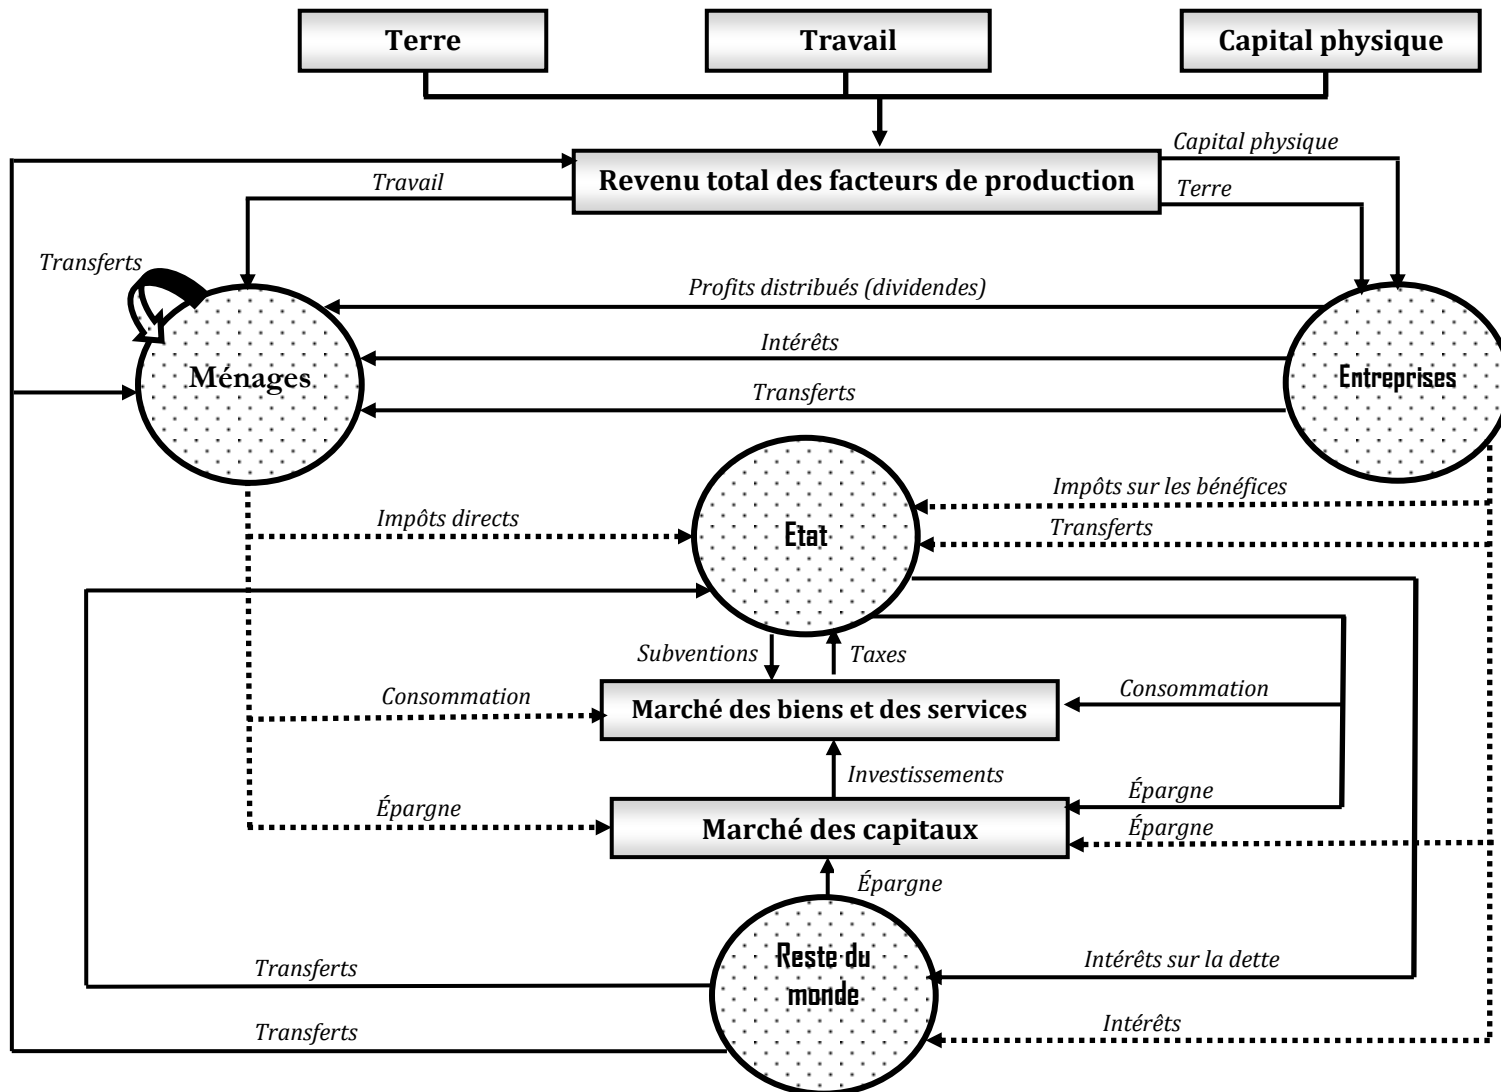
Terre

Travail

Capital physique

Capital physique

Revenu total des facteurs de production

Travail

Terre

Transferts

Profits distribués (dividendes)

Intérêts

Ménages

Entreprises

Transferts

Impôts sur les bénéfices

Impôts directs

Etat

Transferts

Subventions

Taxes

Consommation

Marché des biens et des services

Consommation

Investissements

Épargne

Épargne

Marché des capitaux

Épargne

Épargne

Reste du monde

Transferts

Intérêts sur la dette

Transferts

Intérêts